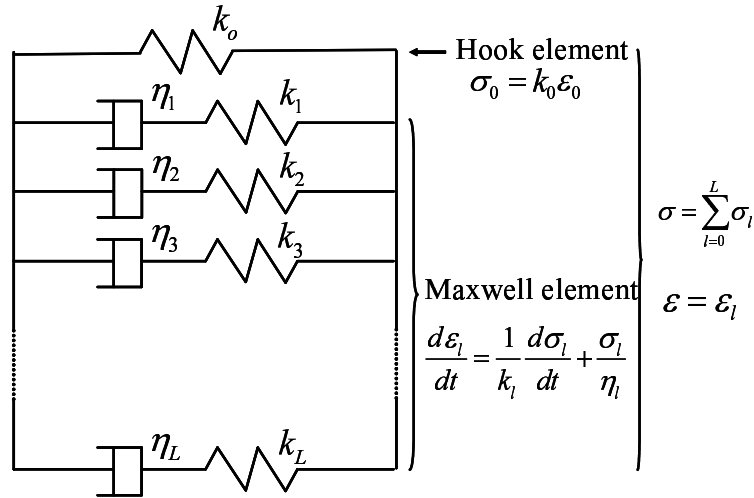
$k_o$

Hook element
$\sigma_0 = k_0 \varepsilon_0$

$\eta_1$ $k_1$

$\eta_2$ $k_2$

$\eta_3$ $k_3$

$\eta_L$ $k_L$

Maxwell element
$\frac{d\varepsilon_l}{dt} = \frac{1}{k_l}\frac{d\sigma_l}{dt} + \frac{\sigma_l}{\eta_l}$

$\sigma = \sum_{l=0}^{L} \sigma_l$

$\varepsilon = \varepsilon_l$